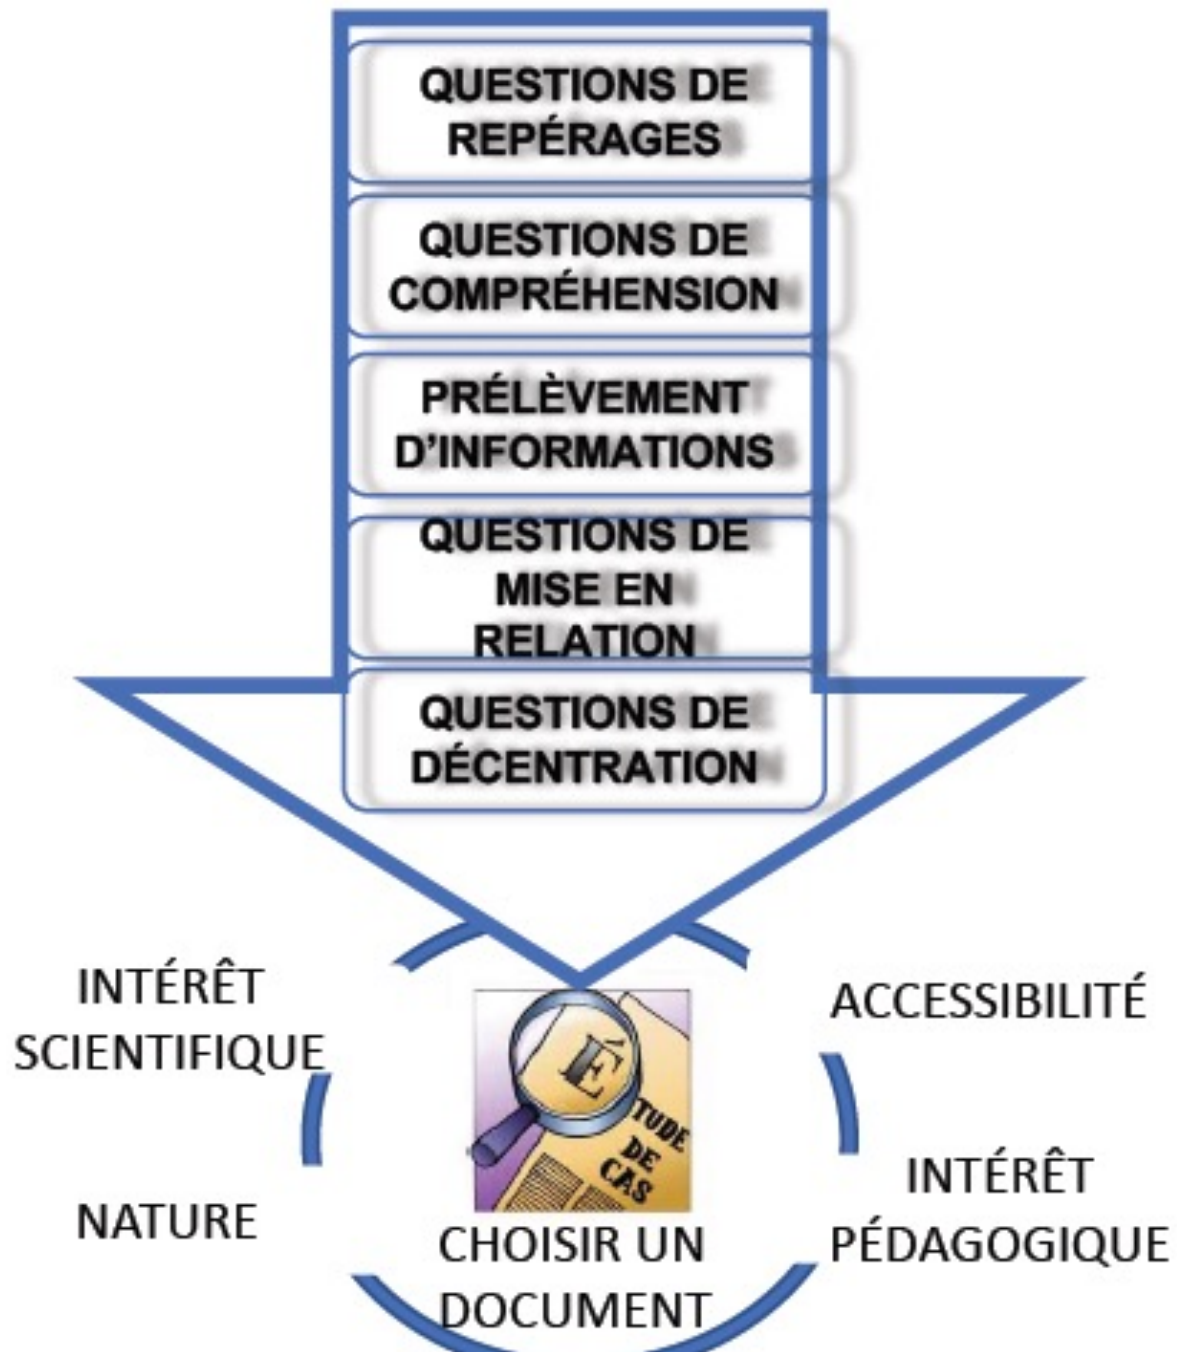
QUESTIONS DE REPÉRAGES

QUESTIONS DE COMPRÉHENSION

PRÉLÈVEMENT D'INFORMATIONS

QUESTIONS DE MISE EN RELATION

QUESTIONS DE DÉCENTRATION

INTÉRÊT SCIENTIFIQUE

ACCESSIBILITÉ

É TUDE DE CAS

NATURE

INTÉRÊT PÉDAGOGIQUE

CHOISIR UN DOCUMENT